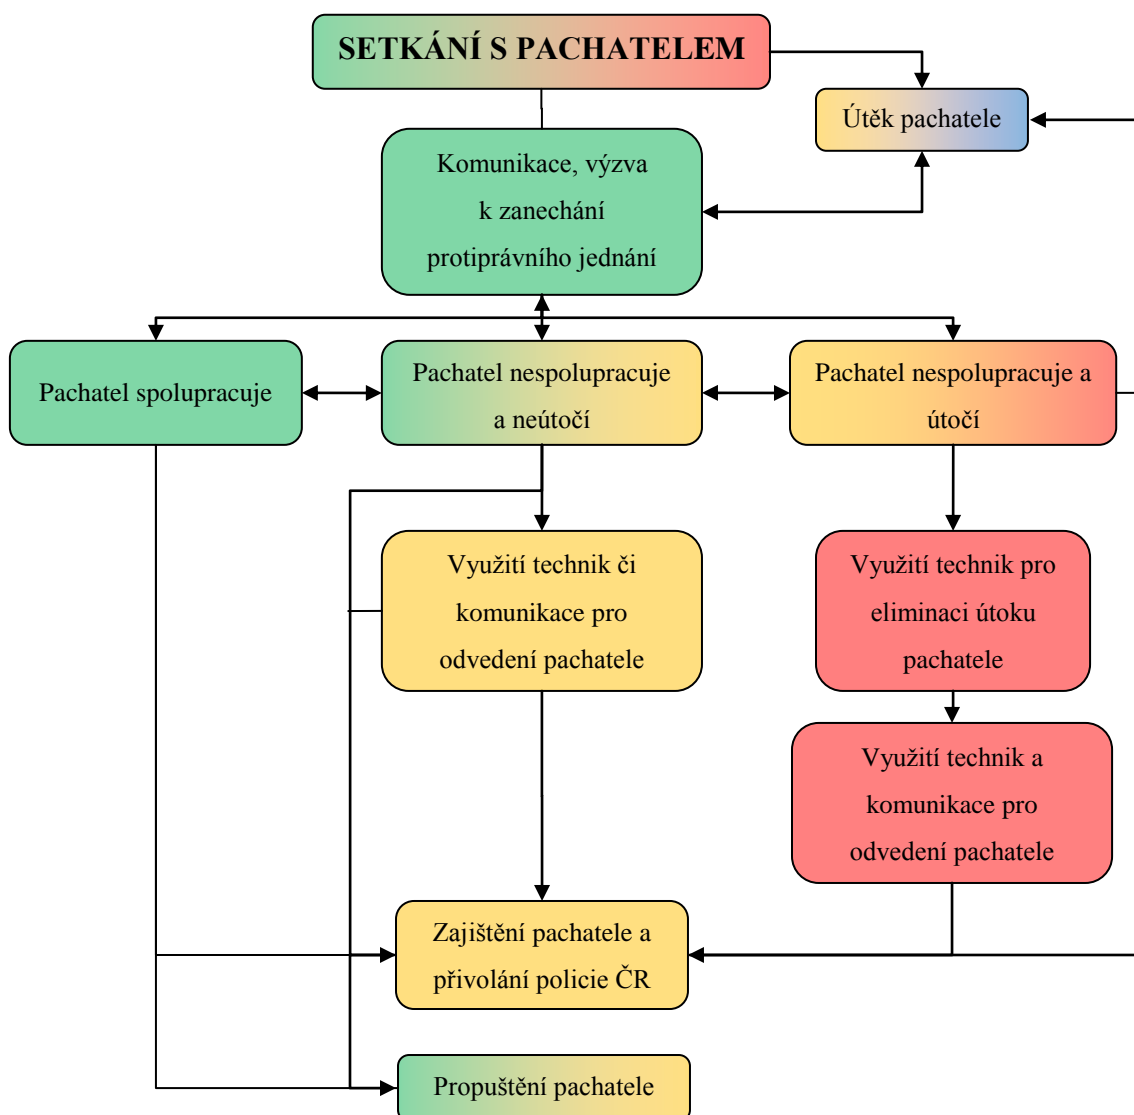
SETKÁNÍ S PACHATELEM

Útěk pachatele

Komunikace, výzva k zanechání protiprávního jednání

Pachatel spolupracuje

Pachatel nespolupracuje a neútočí

Pachatel nespolupracuje a útočí

Využití technik či komunikace pro odvedení pachatele

Využití technik pro eliminaci útoku pachatele

Využití technik a komunikace pro odvedení pachatele

Zajištění pachatele a přivolání policie ČR

Propuštění pachatele